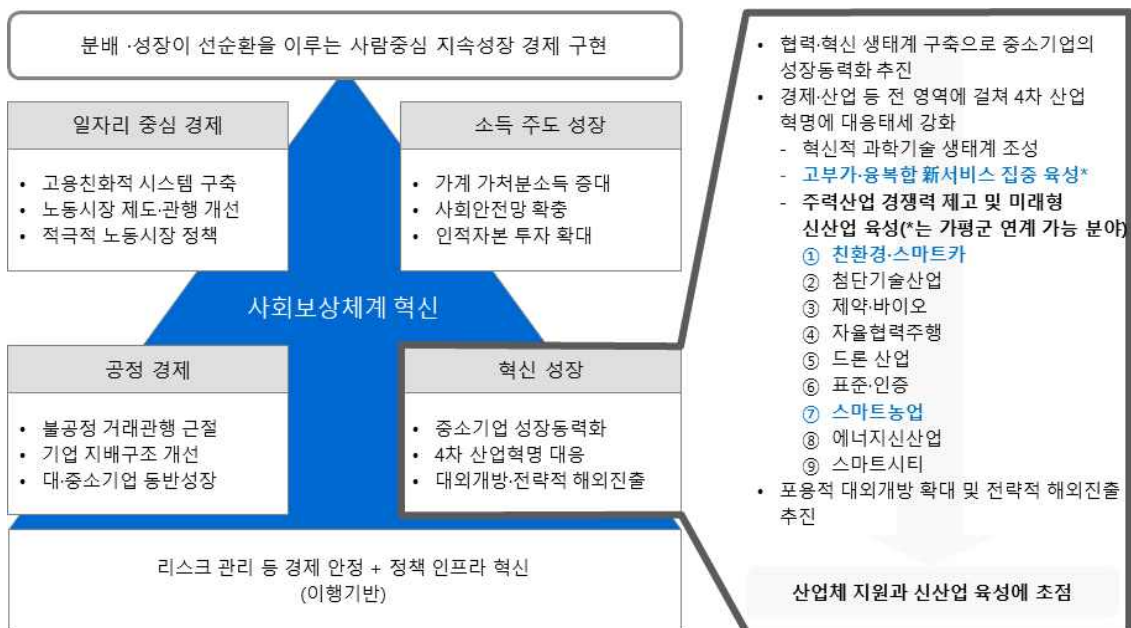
분배 ·성장이 선순환을 이루는 사람중심 지속성장 경제 구현

일자리 중심 경제

• 고용친화적 시스템 구축
• 노동시장 제도·관행 개선
• 적극적 노동시장 정책

소득 주도 성장

• 가계 가처분소득 증대
• 사회안전망 확충
• 인적자본 투자 확대

사회보상체계 혁신

공정 경제

• 불공정 거래관행 근절
• 기업 지배구조 개선
• 대·중소기업 동반성장

혁신 성장

• 중소기업 성장동력화
• 4차 산업혁명 대응
• 대외개방·전략적 해외진출

리스크 관리 등 경제 안정 + 정책 인프라 혁신
(이행기반)

• 협력·혁신 생태계 구축으로 중소기업의 성장동력화 추진
• 경제·산업 등 전 영역에 걸쳐 4차 산업 혁명에 대응태세 강화
- 혁신적 과학기술 생태계 조성
- 고부가·융복합 新서비스 집중 육성*
- 주력산업 경쟁력 제고 및 미래형 신산업 육성(*는 가평군 연계 가능 분야)
① 친환경·스마트카
② 첨단기술산업
③ 제약·바이오
④ 자율협력주행
⑤ 드론 산업
⑥ 표준·인증
⑦ 스마트농업
⑧ 에너지신산업
⑨ 스마트시티
• 포용적 대외개방 확대 및 전략적 해외진출 추진

산업체 지원과 신산업 육성에 초점